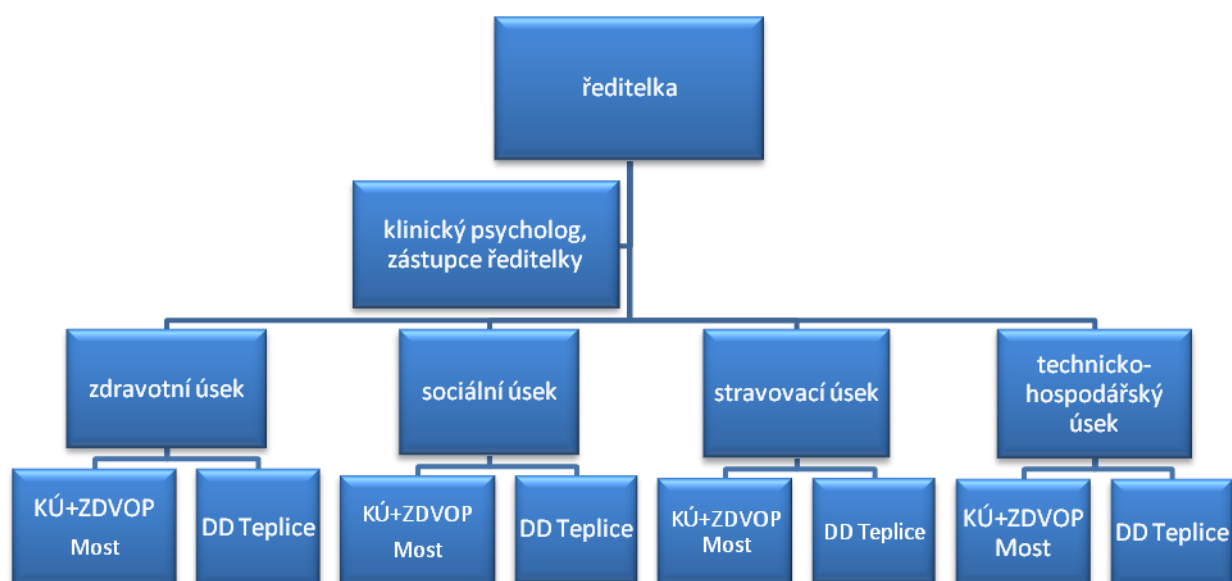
ředitelka

klinický psycholog, zástupce ředitelky

zdravotní úsek

sociální úsek

stravovací úsek

technicko-hospodářský úsek

KÚ+ZDVOP Most

DD Teplice

KÚ+ZDVOP Most

DD Teplice

KÚ+ZDVOP Most

DD Teplice

KÚ+ZDVOP Most

DD Teplice